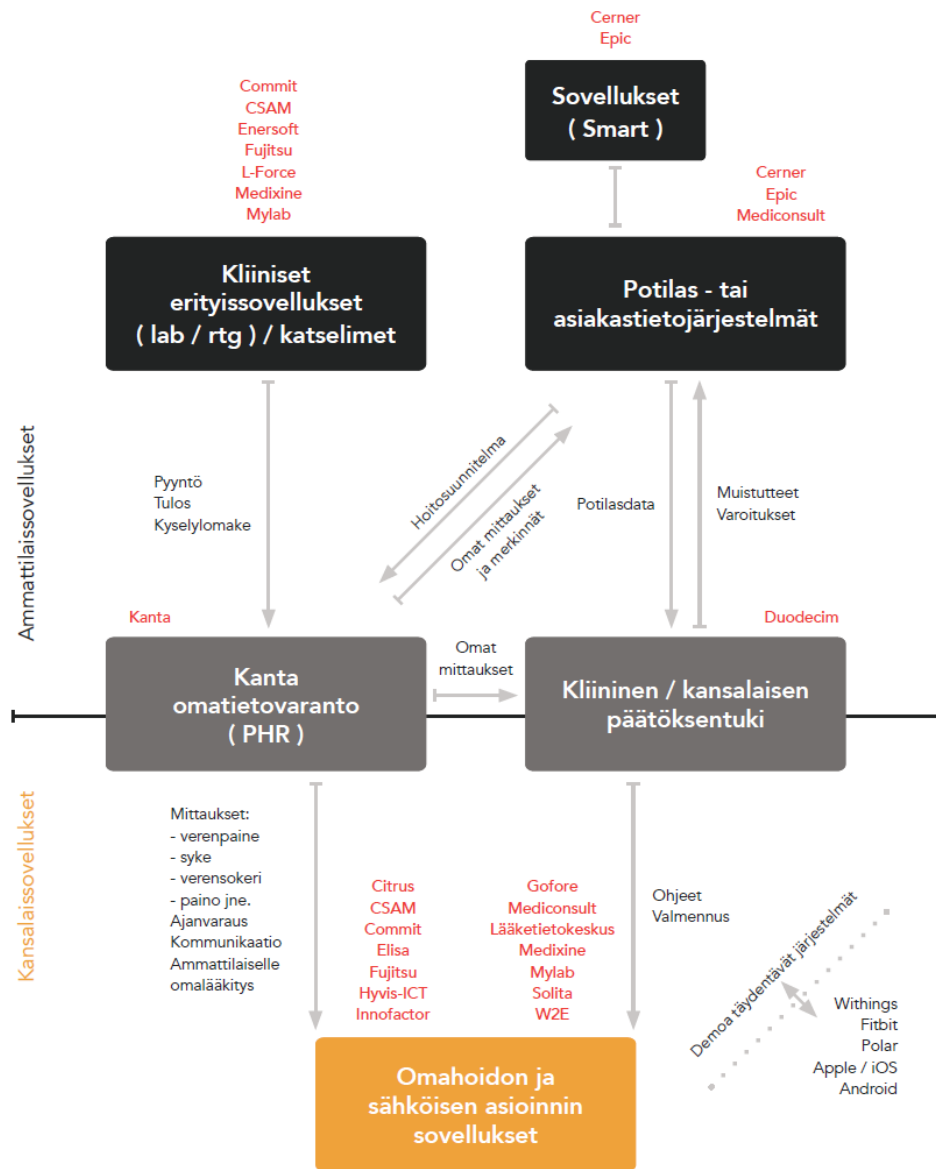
Cerner
Epic

Sovellukset
( Smart )

Commit
CSAM
Enersoft
Fujitsu
L-Force
Medixine
Mylab

Cerner
Epic
Mediconsult

Kliiniset erityissovellukset ( lab / rtg ) / katselimet

Potilas - tai asiakastietojärjestelmät

Ammattilaissovellukset

Pyyntö
Tulos
Kyselylomake

Hoitosuunnitelma

Omat mittaukset ja merkinnät

Potilasdata

Muistutteet
Varoitukset

Kanta

Duodecim

Kanta omatietovaranto ( PHR )

Omat mittaukset

Kliininen / kansalaisen päätöksentuki

Kansalaissovellukset

Mittaukset:
- verenpaine
- syke
- verensokeri
- paino jne.
Ajanvaraus
Kommunikaatio
Ammattilaiselle
omalääkitys

Citrus
CSAM
Commit
Elisa
Fujitsu
Hyvis-ICT
Innofactor

Gofore
Mediconsult
Lääketietokeskus
Medixine
Mylab
Solita
W2E

Ohjeet
Valmennus

Demoa täydentävät järjestelmät

Withings
Fitbit
Polar
Apple / iOS
Android

Omahoidon ja sähköisen asioinnin sovellukset